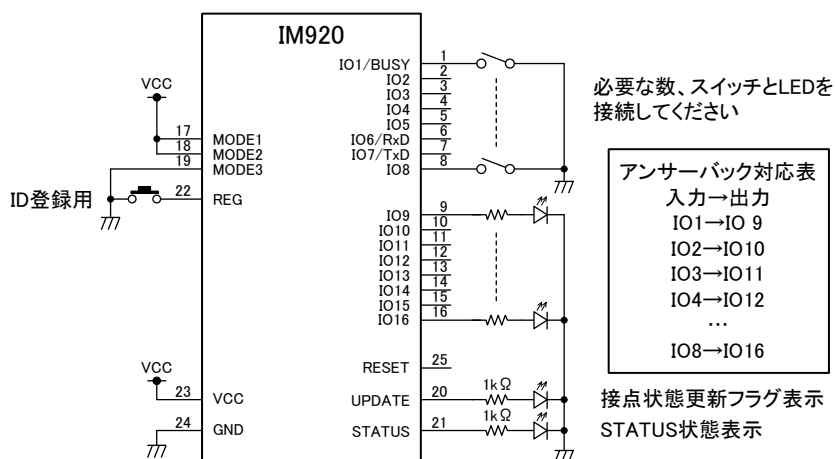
IM920

VCC

17 MODE1
18 MODE2
19 MODE3

ID登録用

22 REG

VCC

23 VCC

24 GND

1 IO1/BUSY
2 IO2
3 IO3
4 IO4
5 IO5
6 IO6/RxD
7 IO7/TxD
8 IO8

9 IO9
10 IO10
11 IO11
12 IO12
13 IO13
14 IO14
15 IO15
16 IO16

RESET 25

UPDATE 20

STATUS 21

1kΩ

1kΩ

必要な数、スイッチとLEDを接続してください

アンサーバック対応表
入力→出力
IO1→IO 9
IO2→IO10
IO3→IO11
IO4→IO12
…
IO8→IO16

接点状態更新フラグ表示

STATUS状態表示